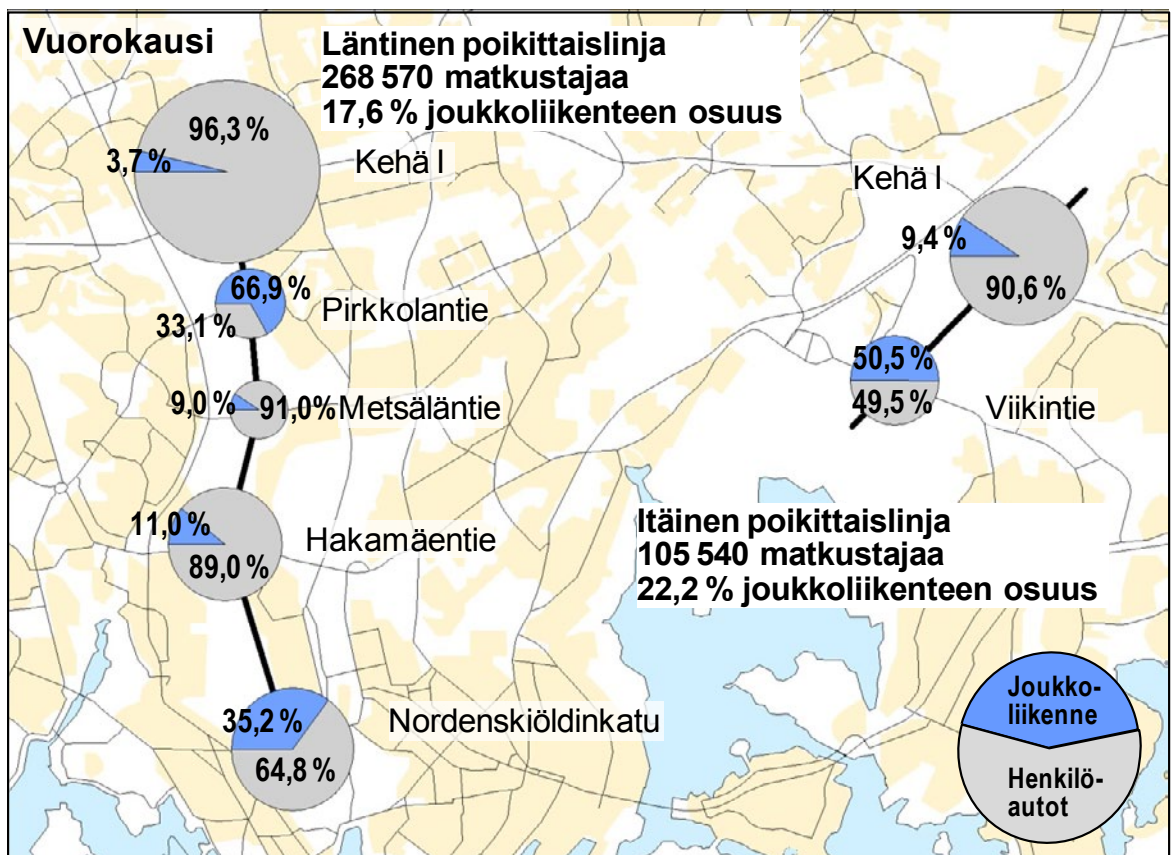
Vuorokausi

Läntinen poikittaislinja
268 570 matkustajaa
17,6 % joukkoliikenteen osuus

96,3 %
3,7 %
Kehä I

66,9 %
33,1 %
Pirkkolantie

9,0 %
91,0%
Metsäläntie

11,0 %
89,0 %
Hakamäentie

35,2 %
64,8 %
Nordenskiöldinkatu

Kehä I
9,4 %
90,6 %

50,5 %
49,5 %
Viikintie

Itäinen poikittaislinja
105 540 matkustajaa
22,2 % joukkoliikenteen osuus

Joukko-
liikenne
Henkilö-
autot